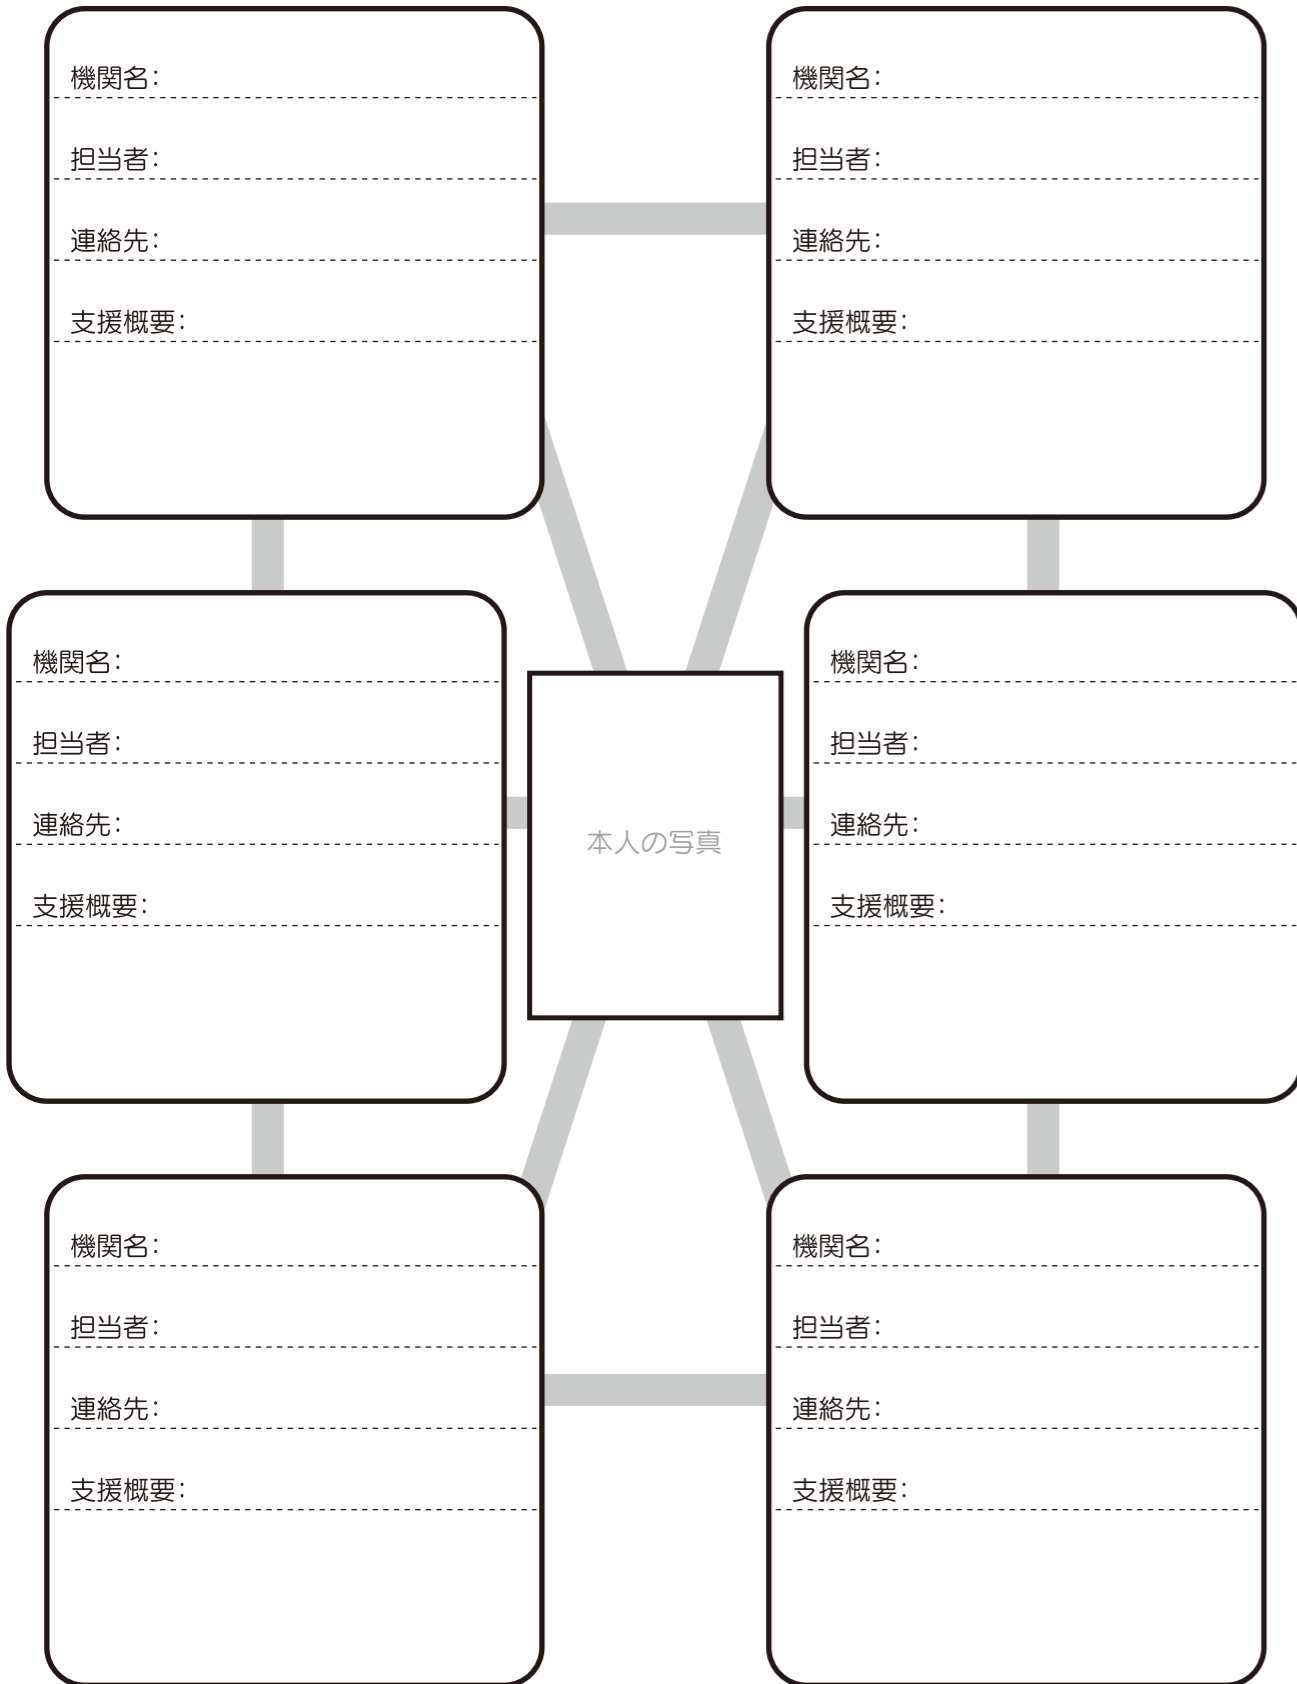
機関名:

担当者:

連絡先:

支援概要:

機関名:

担当者:

連絡先:

支援概要:

機関名:

担当者:

連絡先:

支援概要:

本人の写真

機関名:

担当者:

連絡先:

支援概要:

機関名:

担当者:

連絡先:

支援概要:

機関名:

担当者:

連絡先:

支援概要: